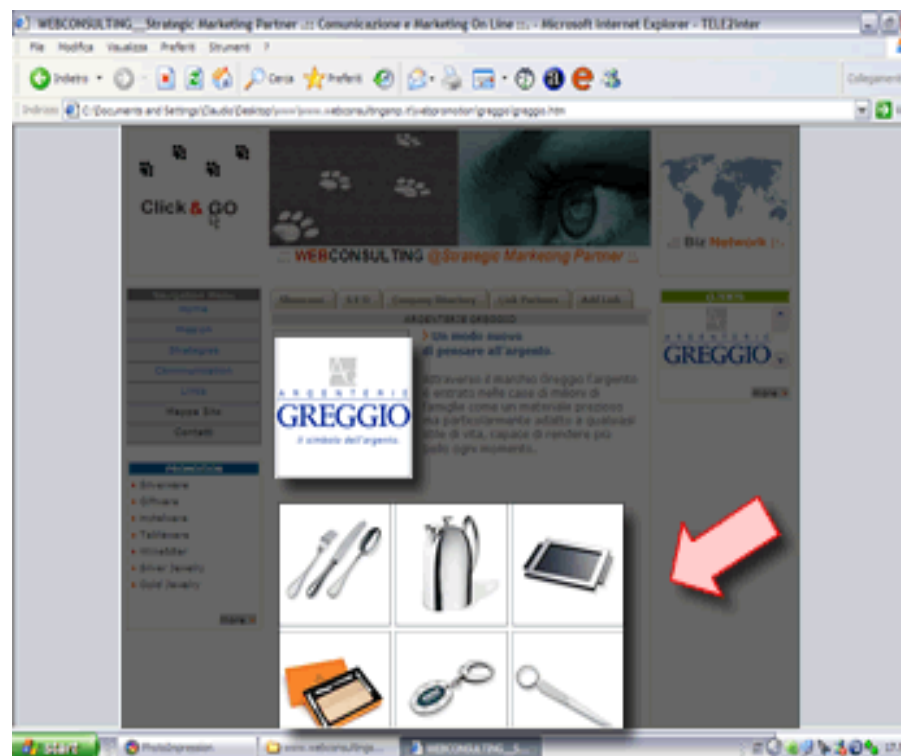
WEBCONSULTING__Strategic Marketing Partner :: Comunicazione e Marketing On Line :: - Microsoft Internet Explorer - TELE2Inter

File Modifica Visualizza Preferiti Strumenti ?

Indietro Cerca Preferiti

Collegamenti

Indirizzo C:\Documents and Settings\Claudio\Desktop\www\www.webconsultingemo.it\webpromotion\greggio\greggio.htm

Click & GO

:: WEBCONSULTING @Strategic Marketing Partner ::

:: Biz Network ::

Navigation Menu
Home
Mission
Strategies
Communication
Links
Mappa Sito
Contatti

Showroom | A-Z | Company Directory | Link Partners | Add Link

ARGENTERIE GREGGIO

> Un modo nuovo di pensare all'argento.

ARGENTERIE
GREGGIO
il simbolo dell'argento

Attraverso il marchio Greggio l'argento è entrato nelle case di milioni di famiglie come un materiale prezioso ma particolarmente adatto a qualsiasi stile di vita, capace di rendere più bello ogni momento.

Silverware
Giftware
Hotelware
Tableware
Wineware
Silver Jewelry
Gold Jewelry

CLIENTS
ARGENTERIE
GREGGIO

Start | PhotoImpression | www.webconsulting... | WEBCONSULTING__S...